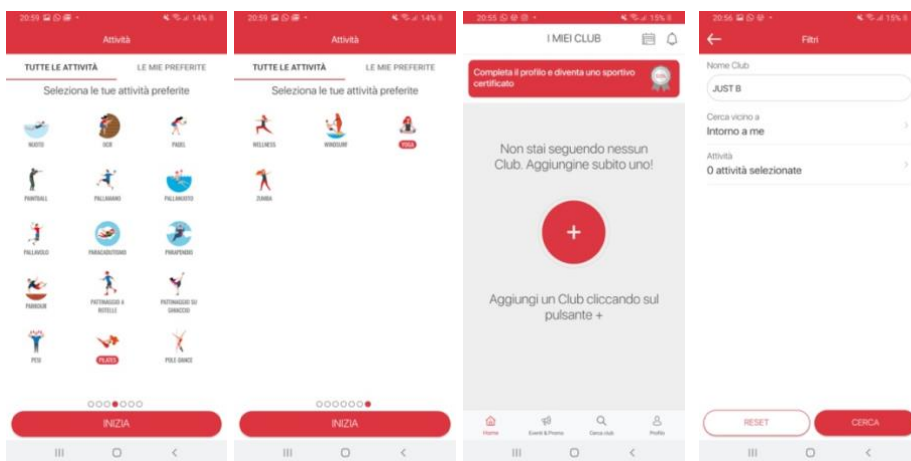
20:59 14%

Attività

TUTTE LE ATTIVITÀ
LE MIE PREFERITE

Seleziona le tue attività preferite

NUOTO
SCII
PADEL
PAINTBALL
PALLAMANO
PALLANUOTO
PALLAVOLO
PARACADUTISMO
PARAPENDIO
PARKOUR
PATTINAGGIO A ROTELLE
PATTINAGGIO SU GHIACCIO
PESI
PILATES
POLE-DANCE

INIZIA

20:59 14%

Attività

TUTTE LE ATTIVITÀ
LE MIE PREFERITE

Seleziona le tue attività preferite

WELLNESS
WINDSURF
YOGA
ZUMBA

INIZIA

20:55 15%

I MIEI CLUB

Completa il profilo e diventa uno sportivo certificato

Non stai seguendo nessun Club. Aggiungine subito uno!

+

Aggiungi un Club cliccando sul pulsante +

Home
Eventi & Promo
Cerca club
Profilo

20:56 15%

Filtri

Nome Club
JUST B

Cerca vicino a
Intorno a me

Attività
0 attività selezionate

RESET
CERCA